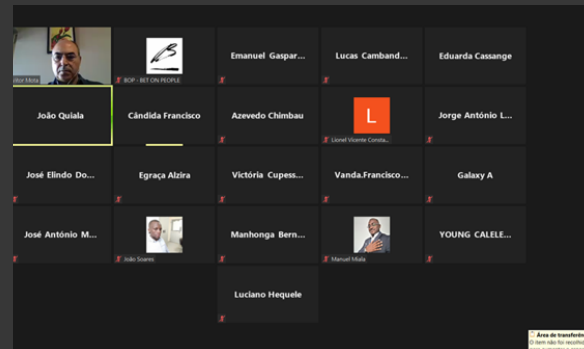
ctor Mota

BOP - BET ON PEOPLE

Emanuel Gaspar...

Lucas Camband...

Eduarda Cassange

João Quiala

Cândida Francisco

Azevedo Chimbau

L

Lionel Vicente Consta...

Jorge António L...

José Elindo Do...

Egraça Alzira

Victória Cupess...

Vanda.Francisco...

Galaxy A

José António M...

João Soares

Manhonga Bern...

Manuel Miala

YOUNG CALELE...

Luciano Hequele

Área de transferê

O item não foi recolhi